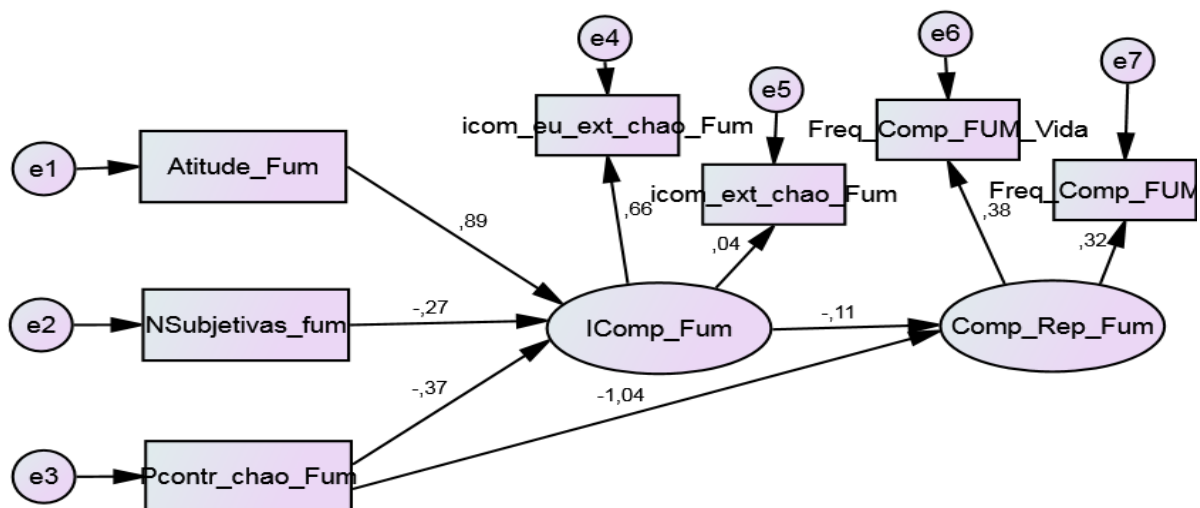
e4

e6

e7

e5

icom_eu_ext_chao_Fum

Freq_Comp_FUM_Vida

e1

Atitude_Fum

icom_ext_chao_Fum

Freq_Comp_FUM

,89

,66

,38

,04

,32

e2

NSubjetivas_fum

-,27

IComp_Fum

-,11

Comp_Rep_Fum

-,37

-1,04

e3

Pcontr_chao_Fum